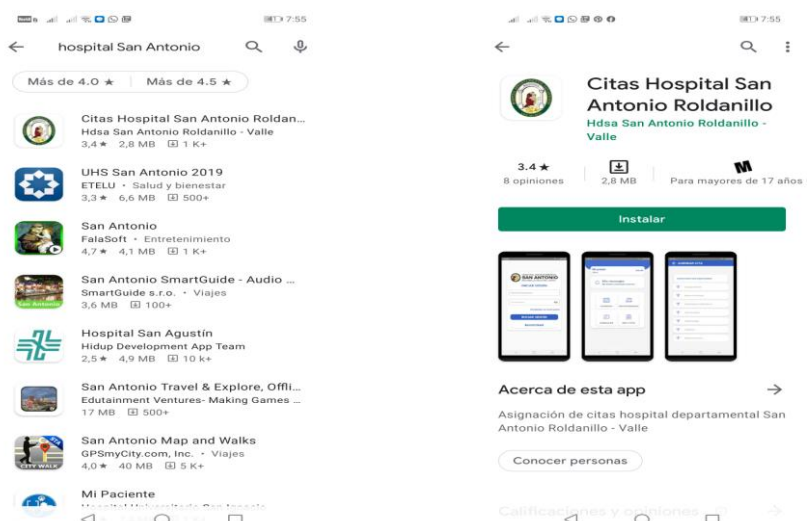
7:55

hospital San Antonio

Más de 4.0 ★ | Más de 4.5 ★

Citas Hospital San Antonio Roldan...
Hdsa San Antonio Roldanillo - Valle
3,4 ★ 2,8 MB 1 K+

UHS San Antonio 2019
ETELU • Salud y bienestar
3,3 ★ 6,6 MB 500+

San Antonio
FalaSoft • Entretenimiento
4,7 ★ 4,1 MB 1 K+

San Antonio SmartGuide - Audio ...
SmartGuide s.r.o. • Viajes
3,6 MB 100+

Hospital San Agustín
Hidup Development App Team
2,5 ★ 4,9 MB 10 k+

San Antonio Travel & Explore, Offi...
Edutainment Ventures- Making Games ...
17 MB 500+

San Antonio Map and Walks
GPSmyCity.com, Inc. • Viajes
4,0 ★ 40 MB 5 K+

Mi Paciente
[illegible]

7:55

Citas Hospital San Antonio Roldanillo
Hdsa San Antonio Roldanillo - Valle

3.4 ★
8 opiniones

2,8 MB

M
Para mayores de 17 años

Instalar

SAN ANTONIO

Acerca de esta app →

Asignación de citas hospital departamental San Antonio Roldanillo - Valle

Conocer personas

Calificaciones y opiniones →